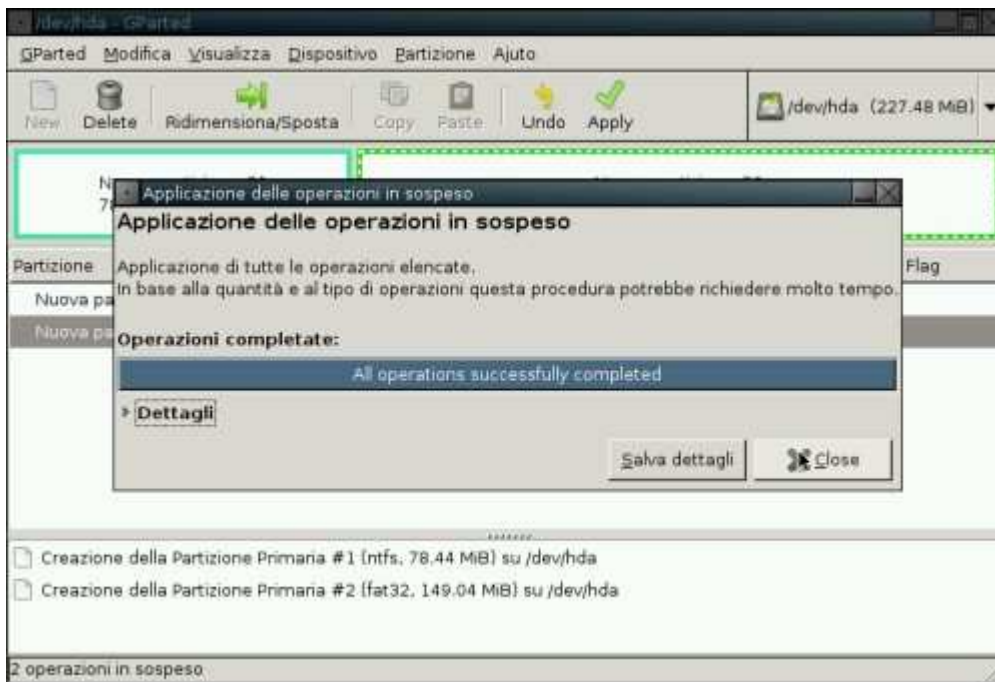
/dev/hda - GParted

GParted Modifica Visualizza Dispositivo Partizione Aiuto

New Delete Ridimensiona/Sposta Copy Paste Undo Apply

/dev/hda (227.48 MiB)

N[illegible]
7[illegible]

Partizione

Flag

Nuova pa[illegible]

Nuova pa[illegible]

Applicazione delle operazioni in sospeso

Applicazione delle operazioni in sospeso

Applicazione di tutte le operazioni elencate.
In base alla quantità e al tipo di operazioni questa procedura potrebbe richiedere molto tempo.

Operazioni completate:

All operations successfully completed

Dettagli

Salva dettagli

Close

Creazione della Partizione Primaria #1 (ntfs, 78.44 MiB) su /dev/hda

Creazione della Partizione Primaria #2 (fat32, 149.04 MiB) su /dev/hda

2 operazioni in sospeso